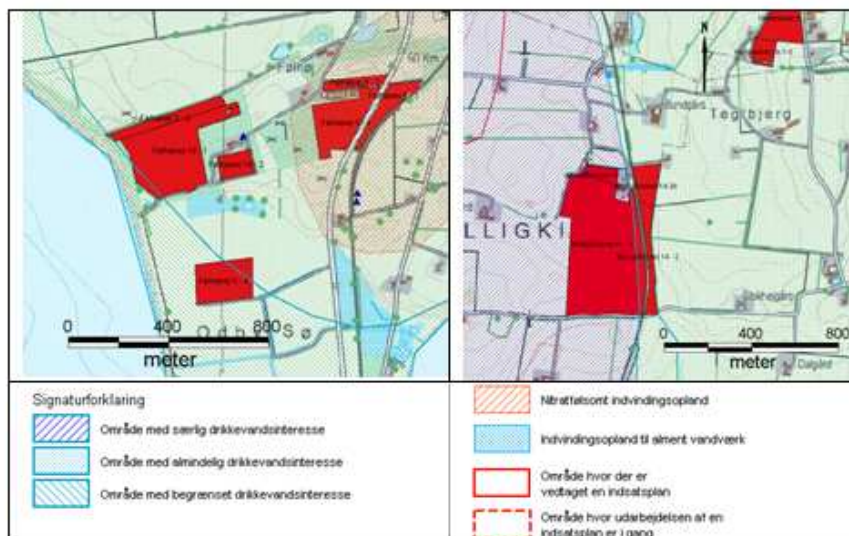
Falng
50 Km
0
400
800
meter
Odb Sø
N
Tegbjerg
LLIGKI
0
400
800
meter
Dalgård

Signaturforklaring
Område med særlig drikkevandsinteresse
Område med almindelig drikkevandsinteresse
Område med begrænset drikkevandsinteresse

Nitratfølsomt indvindingsopland
Indvindingsopland til alment vandværk
Område hvor der er vedtaget en indsatsplan
Område hvor udarbejdelsen af en indsatsplan er i gang